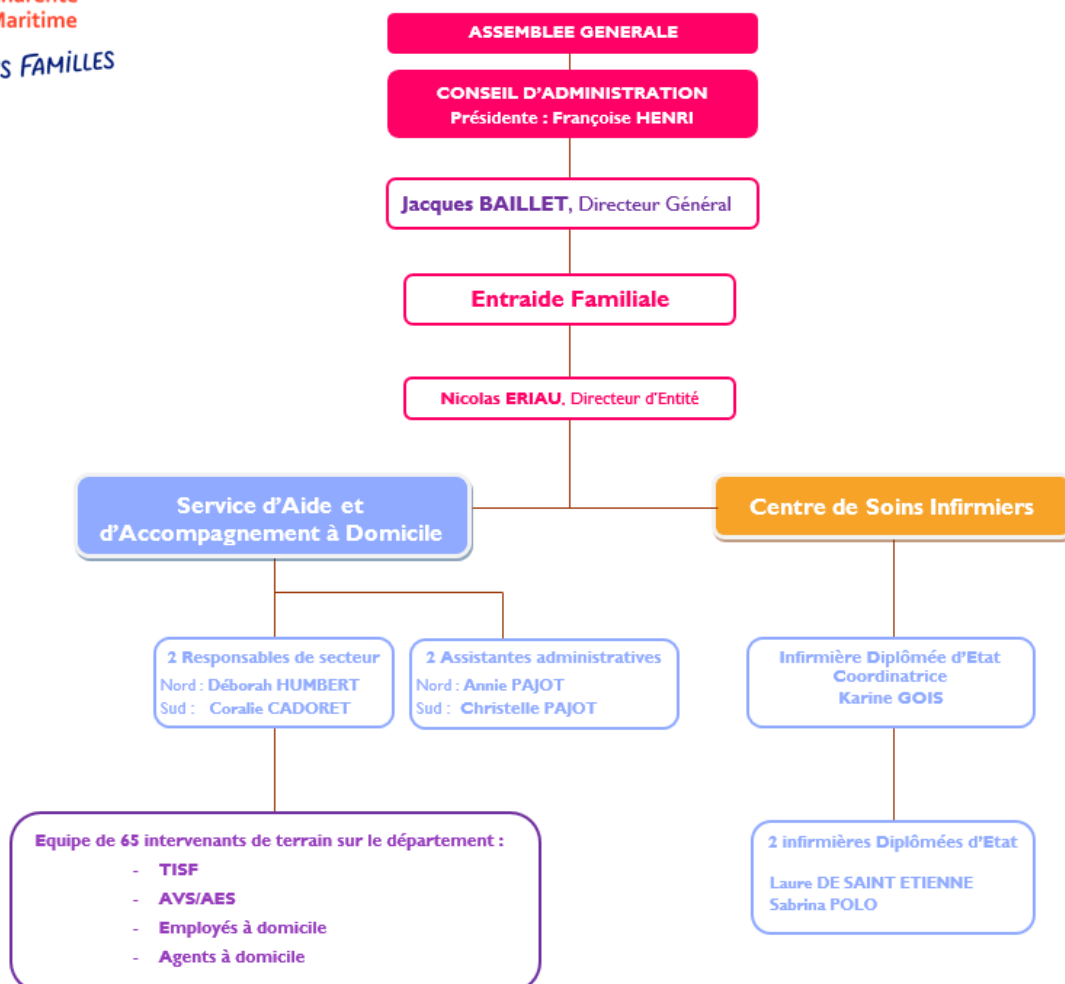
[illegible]harente
Maritime
S FAMILLES

ASSEMBLEE GENERALE

CONSEIL D'ADMINISTRATION
Présidente : Françoise HENRI

Jacques BAILLET, Directeur Général

Entraide Familiale

Nicolas ERIAU, Directeur d'Entité

Service d'Aide et d'Accompagnement à Domicile

Centre de Soins Infirmiers

2 Responsables de secteur
Nord : Déborah HUMBERT
Sud : Coralie CADORET

2 Assistantes administratives
Nord : Annie PAJOT
Sud : Christelle PAJOT

Infirmière Diplômée d'Etat Coordinatrice
Karine GOIS

Equipe de 65 intervenants de terrain sur le département :
- TISF
- AVS/AES
- Employés à domicile
- Agents à domicile

2 infirmières Diplômées d'Etat
Laure DE SAINT ETIENNE
Sabrina POLO